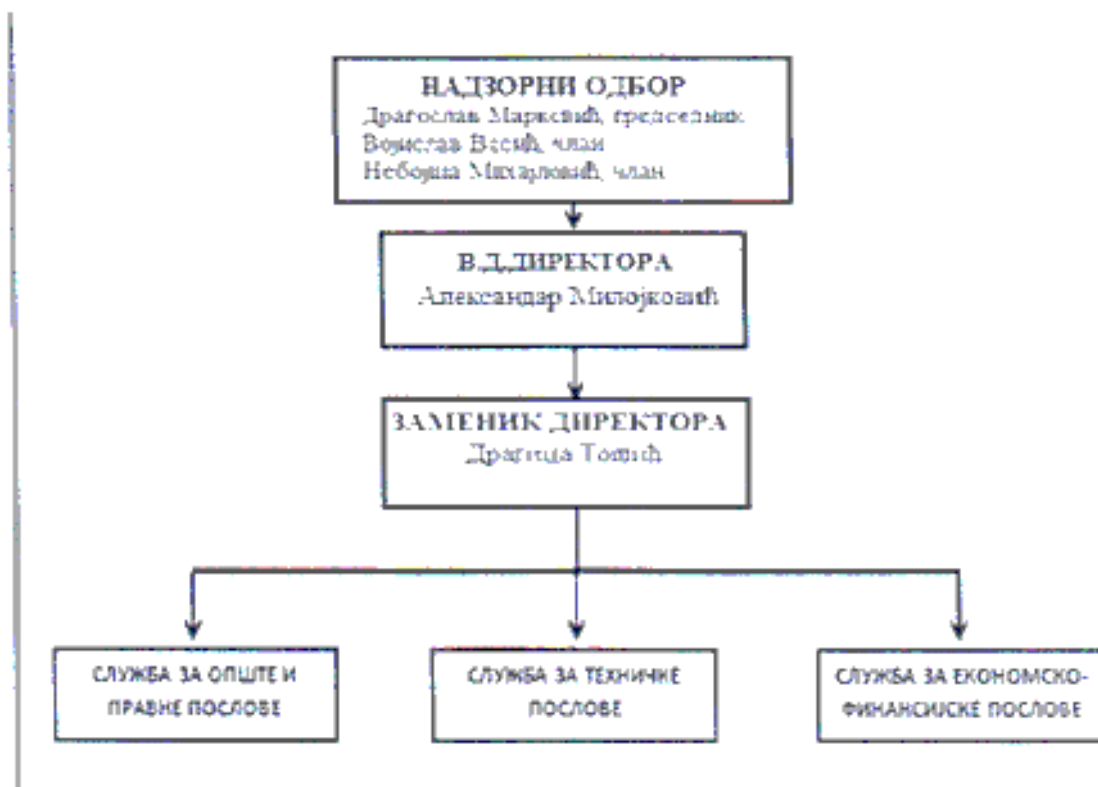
НАДЗОРНИ ОДБОР
Драгослав Марковић, председник
Војислав Васић, члан
Небојша Михајловић, члан

В.Д.ДИРЕКТОРА
Александар Милојковић

ЗАМЕНИК ДИРЕКТОРА
Драгица Тошић

СЛУЖБА ЗА ОПШТЕ И ПРАВНЕ ПОСЛОВЕ

СЛУЖБА ЗА ТЕХНИЧКЕ ПОСЛОВЕ

СЛУЖБА ЗА ЕКОНОМСКО-ФИНАНСИЈСКЕ ПОСЛОВЕ